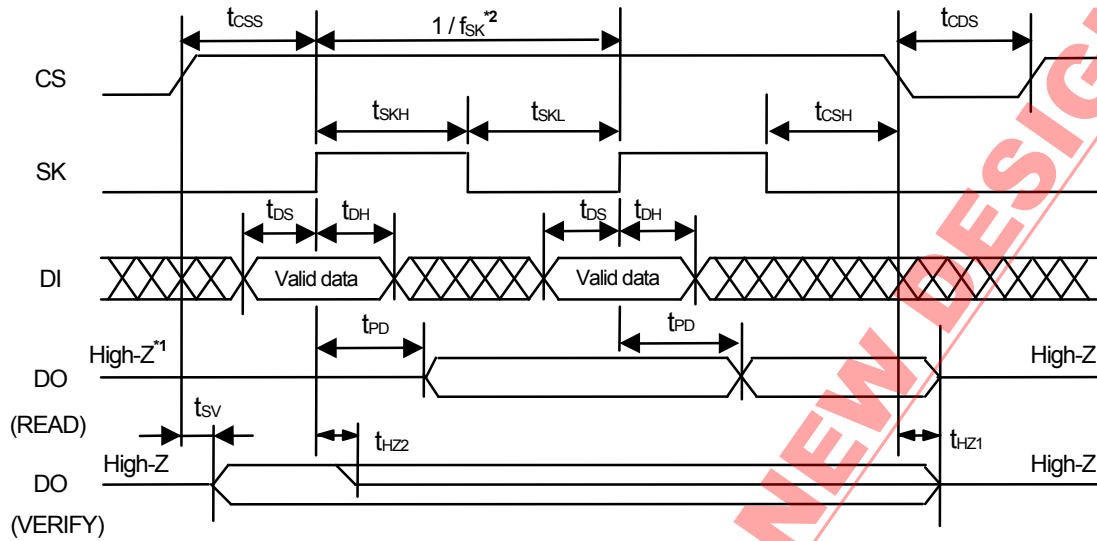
$t_{CSS}$

$1 / f_{SK}^{*2}$

$t_{CDS}$

CS

$t_{SKH}$

$t_{SKL}$

$t_{CSH}$

SK

$t_{DS}$

$t_{DH}$

$t_{DS}$

$t_{DH}$

DI

Valid data

Valid data

$t_{PD}$

$t_{PD}$

High-Z$^{*1}$

High-Z

DO

(READ)

$t_{SV}$

$t_{HZ2}$

$t_{HZ1}$

High-Z

High-Z

DO

(VERIFY)

NEW DESIG